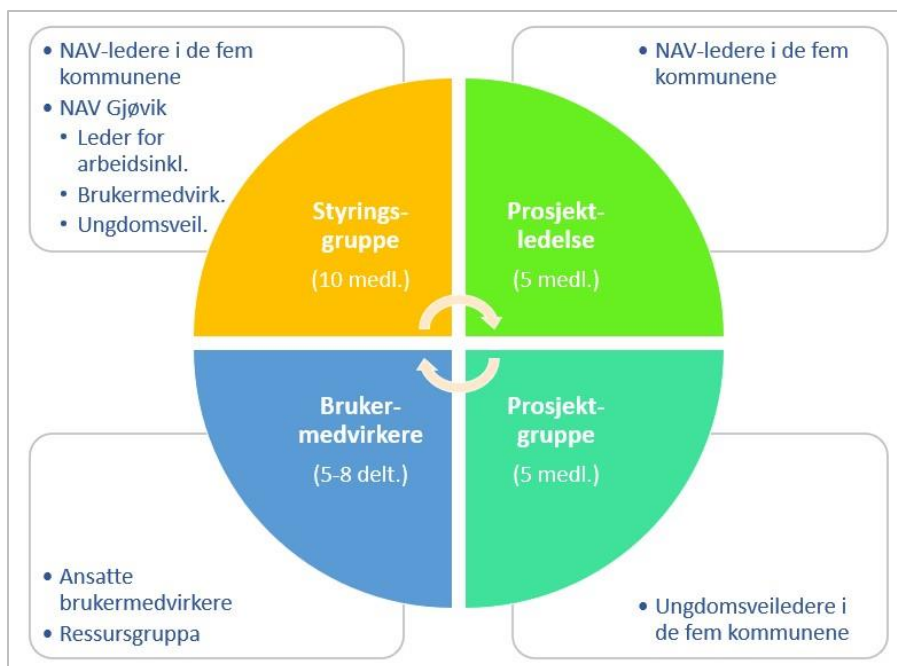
• NAV-ledere i de fem kommunene
• NAV Gjøvik
  • Leder for arbeidsinkl.
  • Brukermedvirk.
  • Ungdomsveil.

• NAV-ledere i de fem kommunene

Styrings-gruppe
(10 medl.)

Prosjekt-ledelse
(5 medl.)

Bruker-medvirkere
(5-8 delt.)

Prosjekt-gruppe
(5 medl.)

• Ansatte brukermedvirkere
• Ressursgruppa

• Ungdomsveiledere i de fem kommunene